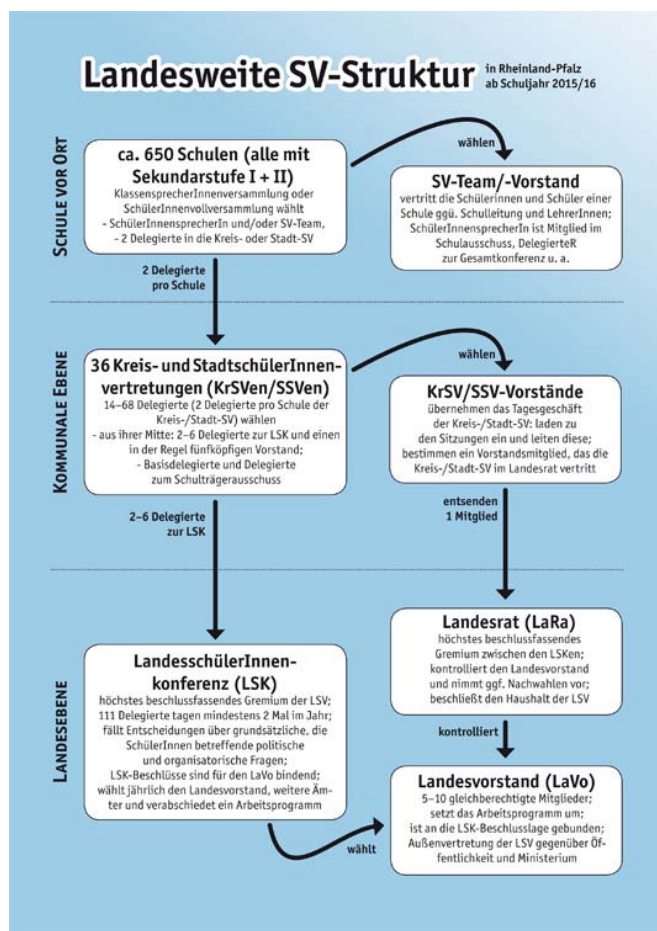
Landesweite SV-Struktur in Rheinland-Pfalz ab Schuljahr 2015/16

Schule vor Ort

ca. 650 Schulen (alle mit Sekundarstufe I + II)
KlassensprecherInnenversammlung oder SchülerInnenvollversammlung wählt
- SchülerInnensprecherIn und/oder SV-Team,
- 2 Delegierte in die Kreis- oder Stadt-SV

wählen

SV-Team/-Vorstand
vertritt die Schülerinnen und Schüler einer Schule ggü. Schulleitung und LehrerInnen; SchülerInnensprecherIn ist Mitglied im Schulausschuss, DelegierteR zur Gesamtkonferenz u. a.

2 Delegierte pro Schule

Kommunale Ebene

36 Kreis- und StadtschülerInnenvertretungen (KrSVen/SSVen)
14–68 Delegierte (2 Delegierte pro Schule der Kreis-/Stadt-SV) wählen
- aus ihrer Mitte: 2–6 Delegierte zur LSK und einen in der Regel fünfköpfigen Vorstand;
- Basisdelegierte und Delegierte zum Schulträgerausschuss

wählen

KrSV/SSV-Vorstände
übernehmen das Tagesgeschäft der Kreis-/Stadt-SV: laden zu den Sitzungen ein und leiten diese; bestimmen ein Vorstandsmitglied, das die Kreis-/Stadt-SV im Landesrat vertritt

2–6 Delegierte zur LSK

entsenden 1 Mitglied

Landesebene

Landesrat (LaRa)
höchstes beschlussfassendes Gremium zwischen den LSKen; kontrolliert den Landesvorstand und nimmt ggf. Nachwahlen vor; beschließt den Haushalt der LSV

LandesschülerInnenkonferenz (LSK)
höchstes beschlussfassendes Gremium der LSV; 111 Delegierte tagen mindestens 2 Mal im Jahr; fällt Entscheidungen über grundsätzliche, die SchülerInnen betreffende politische und organisatorische Fragen; LSK-Beschlüsse sind für den LaVo bindend; wählt jährlich den Landesvorstand, weitere Ämter und verabschiedet ein Arbeitsprogramm

kontrolliert

Landesvorstand (LaVo)
5–10 gleichberechtigte Mitglieder; setzt das Arbeitsprogramm um; ist an die LSK-Beschlusslage gebunden; Außenvertretung der LSV gegenüber Öffentlichkeit und Ministerium

wählt